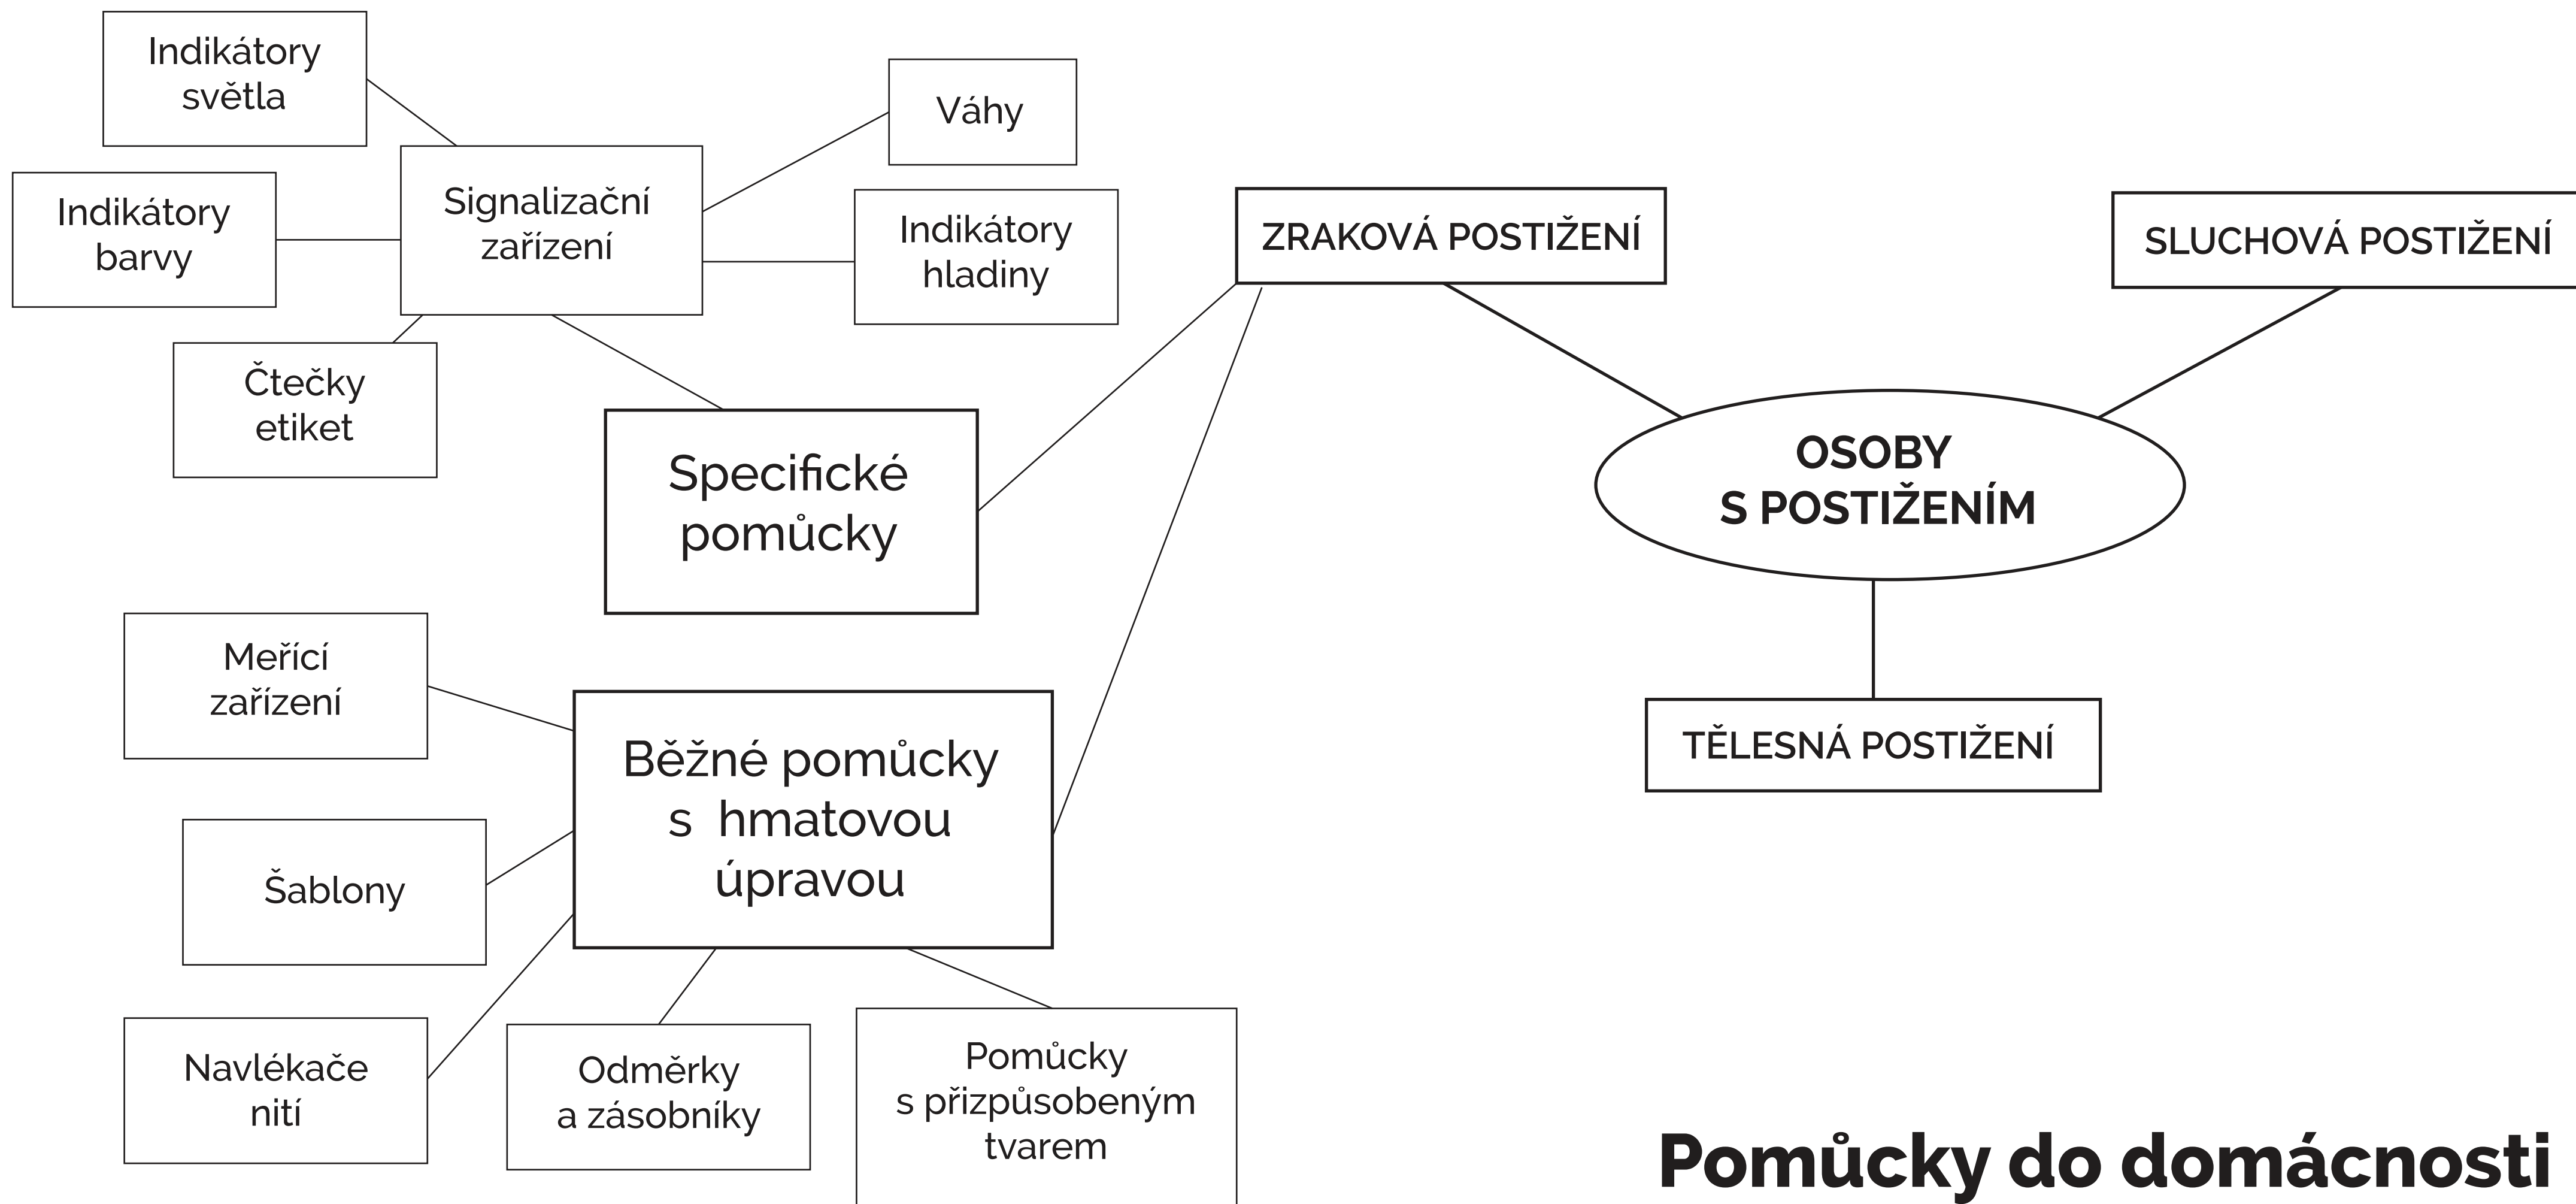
Indikátory světla

Indikátory barvy

Signalizační zařízení

Váhy

Indikátory hladiny

Čtečky etiket

Specifické pomůcky

ZRAKOVÁ POSTIŽENÍ

SLUCHOVÁ POSTIŽENÍ

OSOBY S POSTIŽENÍM

TĚLESNÁ POSTIŽENÍ

Meřící zařízení

Běžné pomůcky s hmatovou úpravou

Šablony

Navlékače nití

Odměrky a zásobníky

Pomůcky s přizpůsobeným tvarem

Pomůcky do domácnosti